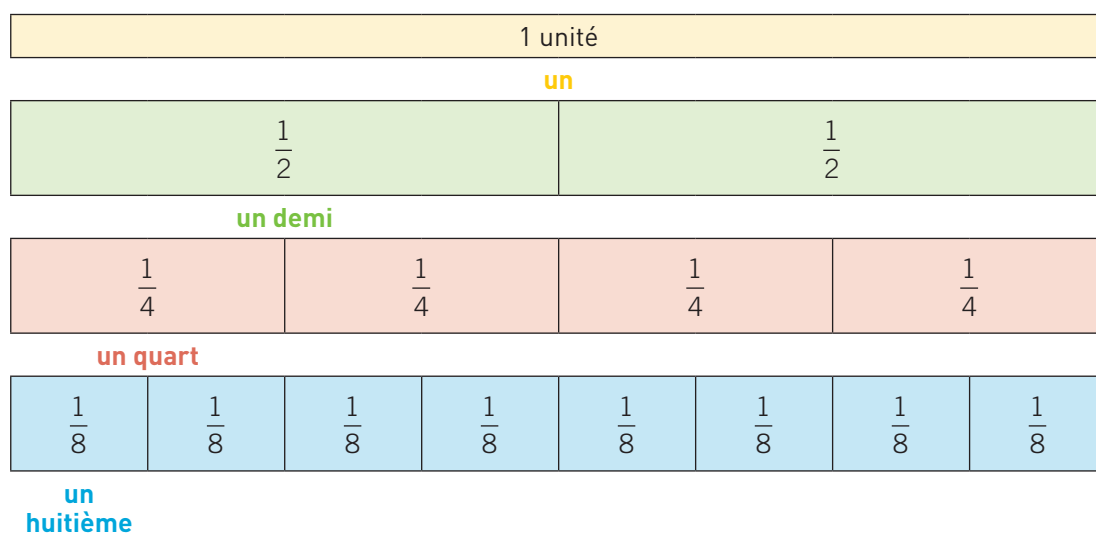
| 1 unité |
|---|

un

| $\frac{1}{2}$ | $\frac{1}{2}$ |
|---|---|

un demi

| $\frac{1}{4}$ | $\frac{1}{4}$ | $\frac{1}{4}$ | $\frac{1}{4}$ |
|---|---|---|---|

un quart

| $\frac{1}{8}$ | $\frac{1}{8}$ | $\frac{1}{8}$ | $\frac{1}{8}$ | $\frac{1}{8}$ | $\frac{1}{8}$ | $\frac{1}{8}$ | $\frac{1}{8}$ |
|---|---|---|---|---|---|---|---|

un huitième